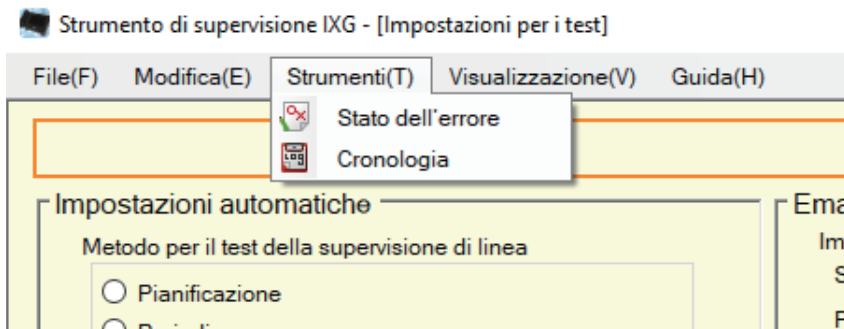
Strumento di supervisione IXG - [Impostazioni per i test]

File(F) Modifica(E) Strumenti(T) Visualizzazione(V) Guida(H)

Stato dell'errore
LOG
Cronologia

Impostazioni automatiche

Metodo per il test della supervisione di linea

Pianificazione

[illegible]

Ema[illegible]

Im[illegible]

S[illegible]

P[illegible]